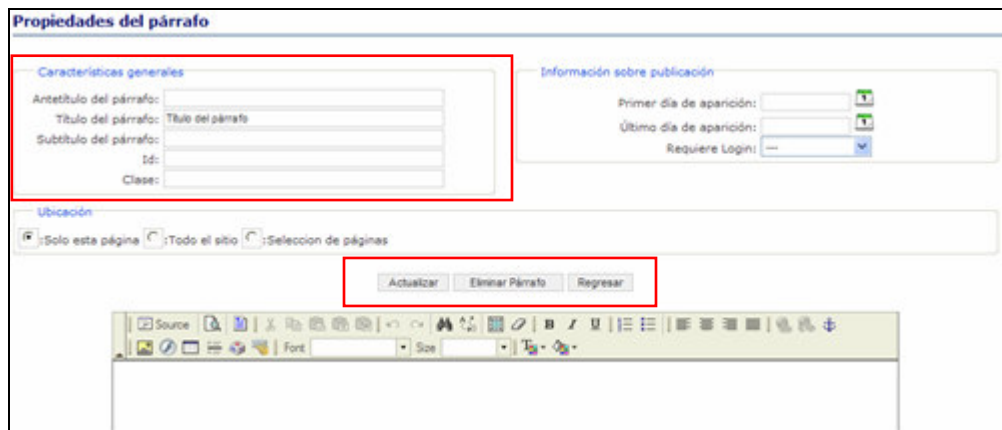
Propiedades del párrafo

Características generales

Antetítulo del párrafo:

Título del párrafo: Título del párrafo

Subtítulo del párrafo:

Id:

Clase:

Información sobre publicación

Primer día de aparición:

Último día de aparición:

Requiere Login: ---

Ubicación

:Solo esta página :Todo el sitio :Seleccion de páginas

Actualizar Eliminar Párrafo Regresar

Source B I U Font Size